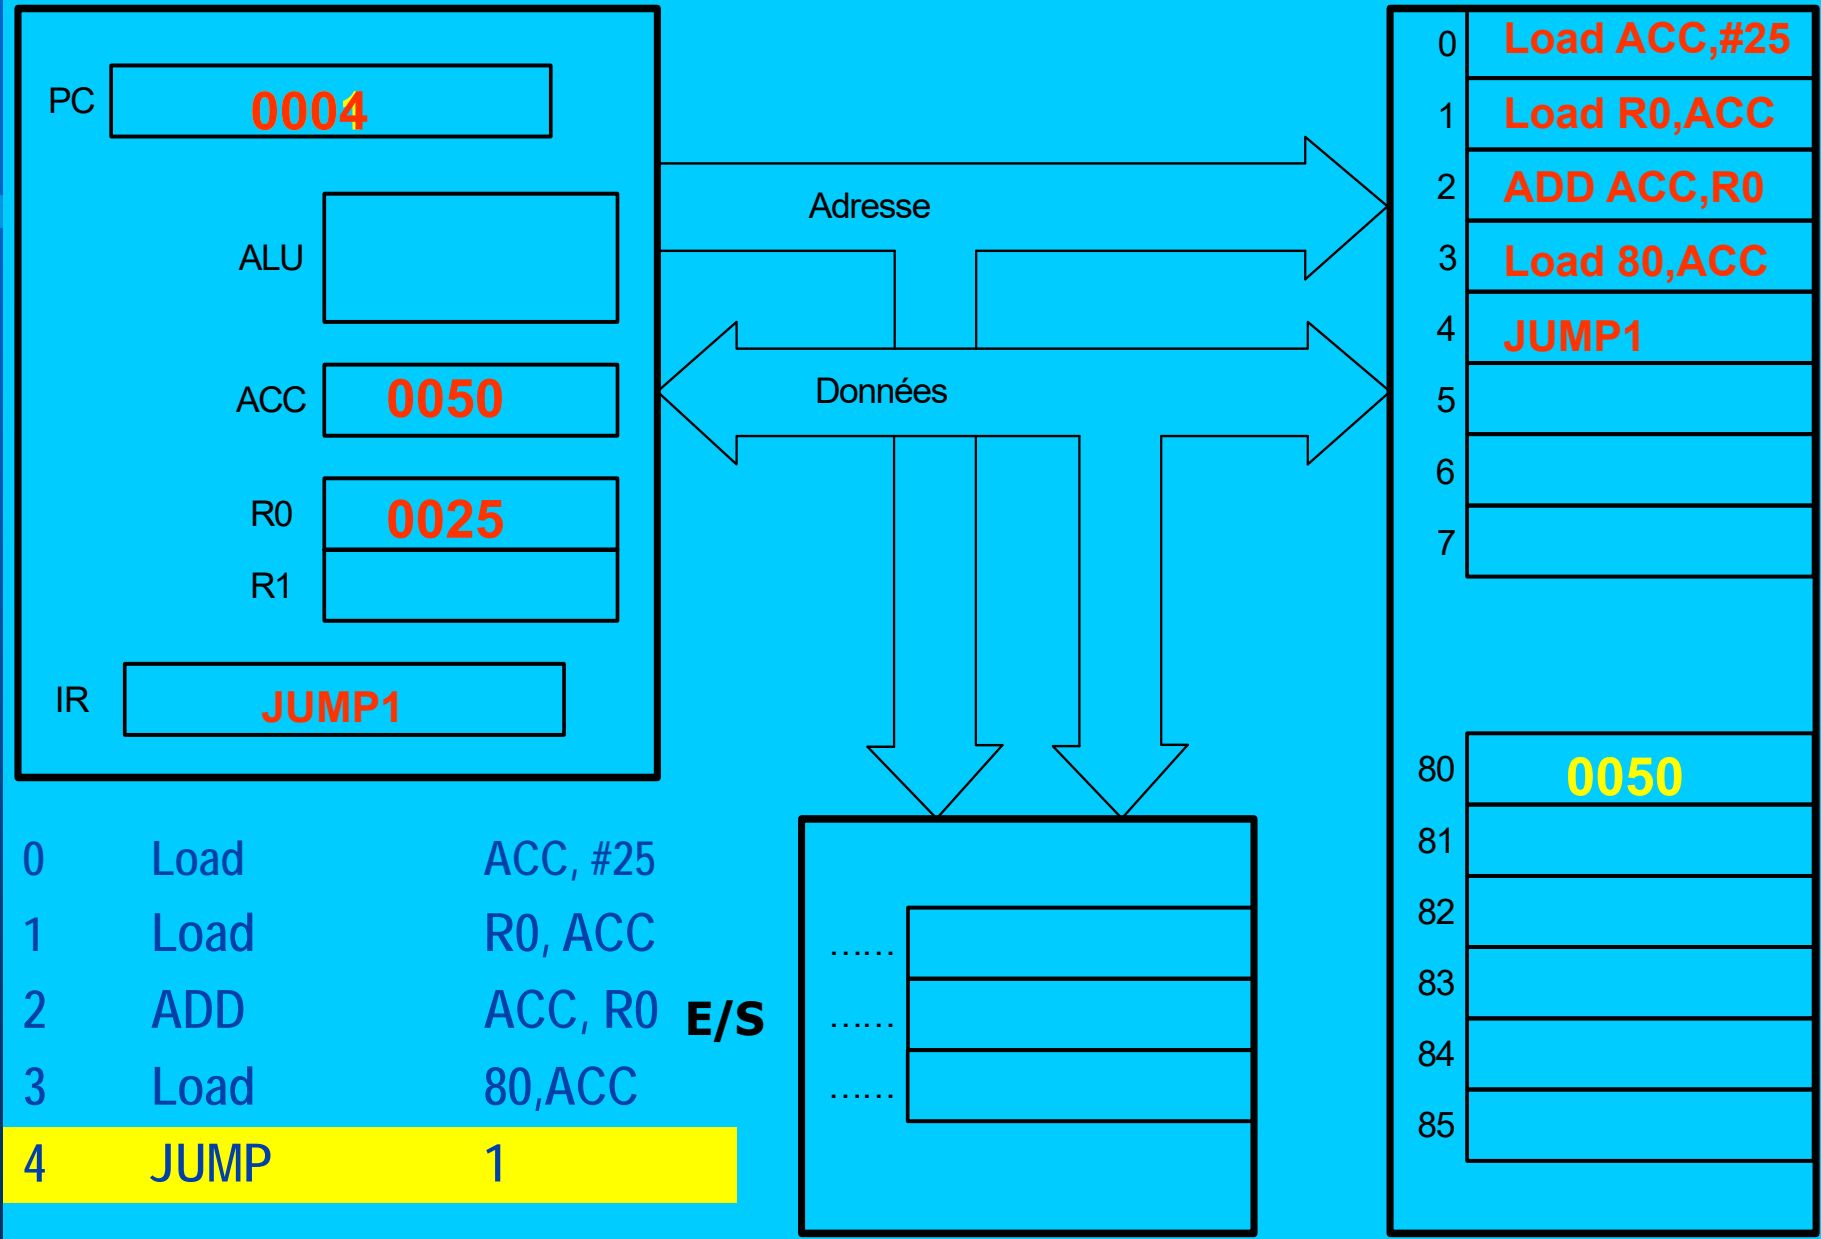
PC 0004

ALU

ACC 0050

R0 0025

R1

IR JUMP1

Adresse

Données

| 0 | Load ACC,#25 |
|---|---|
| 1 | Load R0,ACC |
| 2 | ADD ACC,R0 |
| 3 | Load 80,ACC |
| 4 | JUMP1 |
| 5 | |
| 6 | |
| 7 | |

| 80 | 0050 |
|---|---|
| 81 | |
| 82 | |
| 83 | |
| 84 | |
| 85 | |

| 0 | Load | ACC, #25 |
|---|---|---|
| 1 | Load | R0, ACC |
| 2 | ADD | ACC, R0 |
| 3 | Load | 80,ACC |
| 4 | JUMP | 1 |

E/S

......
......
......